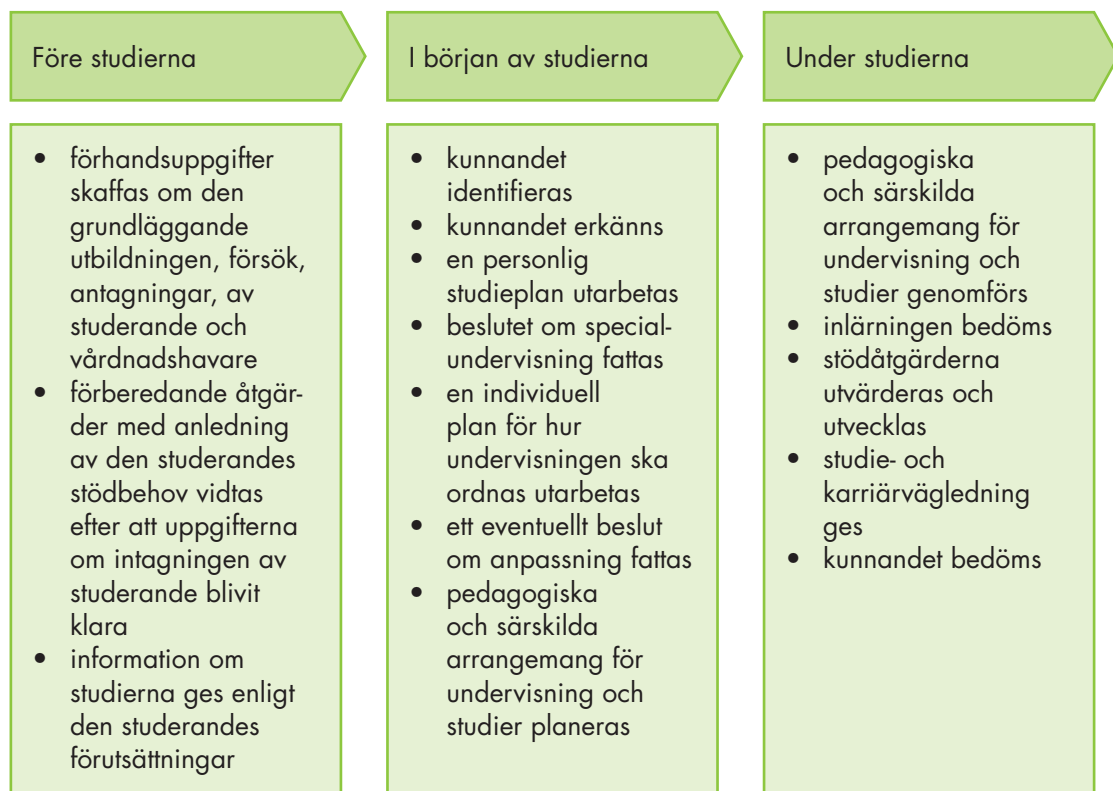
Före studierna

- förhandsuppgifter skaffas om den grundläggande utbildningen, försök, antagningar, av studerande och vårdnadshavare
- förberedande åtgärder med anledning av den studerandes stödbehov vidtas efter att uppgifterna om intagningen av studerande blivit klara
- information om studierna ges enligt den studerandes förutsättningar

I början av studierna

- kunnandet identifieras
- kunnandet erkänns
- en personlig studieplan utarbetas
- beslutet om specialundervisning fattas
- en individuell plan för hur undervisningen ska ordnas utarbetas
- ett eventuellt beslut om anpassning fattas
- pedagogiska och särskilda arrangemang för undervisning och studier planeras

Under studierna

- pedagogiska och särskilda arrangemang för undervisning och studier genomförs
- inlärningen bedöms
- stödåtgärderna utvärderas och utvecklas
- studie- och karriärvägledning ges
- kunnandet bedöms